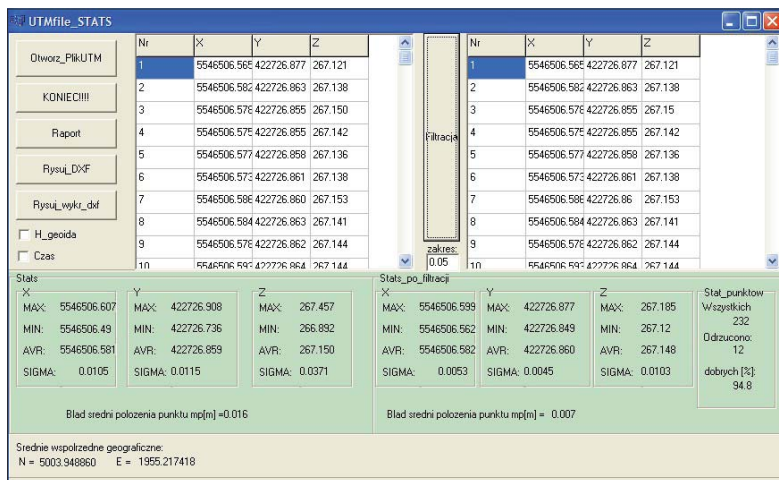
UTMfile_STATS

Otworz_PlikUTM

KONIEC!!!!

Raport

Rysuj_DXF

Rysuj_wykr_dxf

H_geoida

Czas

| Nr | X | Y | Z |
|---|---|---|---|
| 1 | 5546506.565 | 422726.877 | 267.121 |
| 2 | 5546506.582 | 422726.863 | 267.138 |
| 3 | 5546506.578 | 422726.855 | 267.150 |
| 4 | 5546506.575 | 422726.855 | 267.142 |
| 5 | 5546506.577 | 422726.858 | 267.136 |
| 6 | 5546506.573 | 422726.861 | 267.138 |
| 7 | 5546506.586 | 422726.860 | 267.153 |
| 8 | 5546506.584 | 422726.863 | 267.141 |
| 9 | 5546506.578 | 422726.862 | 267.144 |
| 10 | 5546506.593 | 422726.864 | 267.144 |

Filtracja

zakres:
0.05

| Nr | X | Y | Z |
|---|---|---|---|
| 1 | 5546506.565 | 422726.877 | 267.121 |
| 2 | 5546506.582 | 422726.863 | 267.138 |
| 3 | 5546506.578 | 422726.855 | 267.15 |
| 4 | 5546506.575 | 422726.855 | 267.142 |
| 5 | 5546506.577 | 422726.858 | 267.136 |
| 6 | 5546506.573 | 422726.861 | 267.138 |
| 7 | 5546506.586 | 422726.86 | 267.153 |
| 8 | 5546506.584 | 422726.863 | 267.141 |
| 9 | 5546506.578 | 422726.862 | 267.144 |
| 10 | 5546506.593 | 422726.864 | 267.144 |

Stats
X
MAX: 5546506.607
MIN: 5546506.49
AVR: 5546506.581
SIGMA: 0.0105

Y
MAX: 422726.908
MIN: 422726.736
AVR: 422726.859
SIGMA: 0.0115

Z
MAX: 267.457
MIN: 266.892
AVR: 267.150
SIGMA: 0.0371

Blad sredni polozenia punktu mp[m] =0.016

Stats_po_filtracji
X
MAX: 5546506.599
MIN: 5546506.562
AVR: 5546506.582
SIGMA: 0.0053

Y
MAX: 422726.877
MIN: 422726.849
AVR: 422726.860
SIGMA: 0.0045

Z
MAX: 267.185
MIN: 267.12
AVR: 267.148
SIGMA: 0.0103

Blad sredni polozenia punktu mp[m] = 0.007

Stat_punktow
Wszystkich
232
Odrzucono:
12
dobrych [%]:
94.8

Srednie wspolrzedne geograficzne:
N = 5003.948860 E = 1955.217418